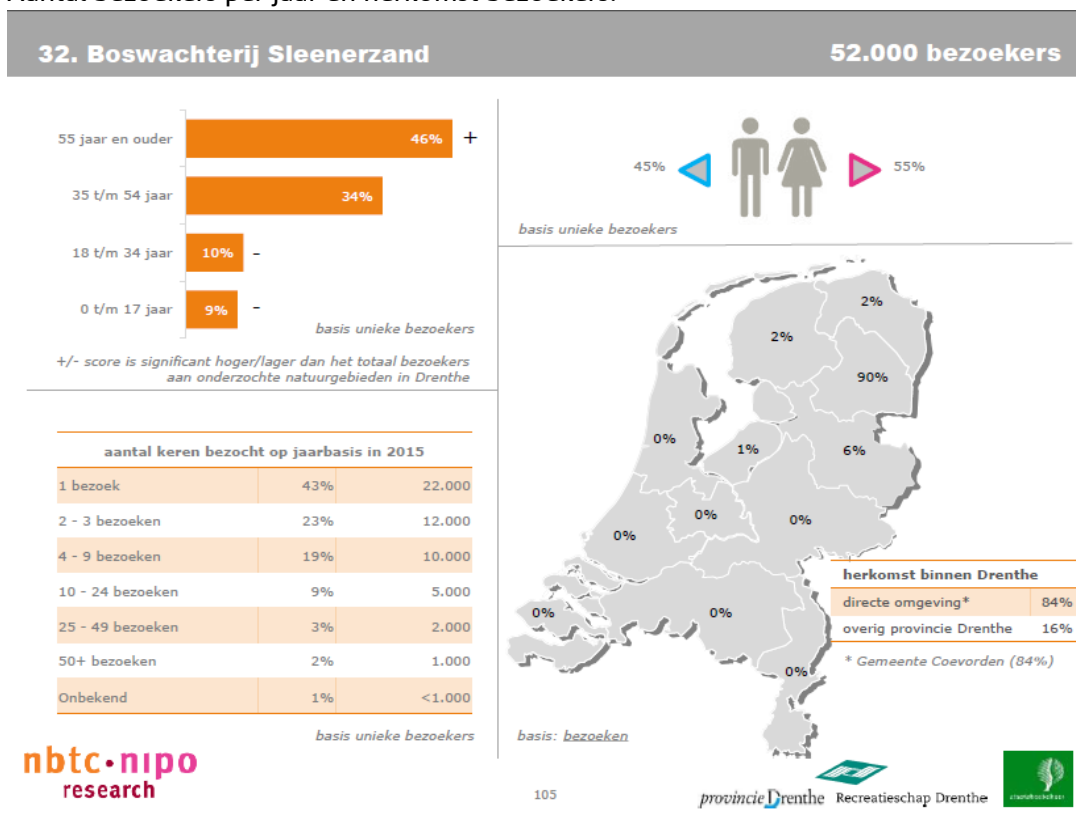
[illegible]

32. Boswachterij Sleenerzand

52.000 bezoekers

55 jaar en ouder 46% +

35 t/m 54 jaar 34%

18 t/m 34 jaar 10% -

0 t/m 17 jaar 9% -

basis unieke bezoekers

+/- score is significant hoger/lager dan het totaal bezoekers aan onderzochte natuurgebieden in Drenthe

45%

55%

basis unieke bezoekers

| aantal keren bezocht op jaarbasis in 2015 | | |
|---|---|---|
| 1 bezoek | 43% | 22.000 |
| 2 - 3 bezoeken | 23% | 12.000 |
| 4 - 9 bezoeken | 19% | 10.000 |
| 10 - 24 bezoeken | 9% | 5.000 |
| 25 - 49 bezoeken | 3% | 2.000 |
| 50+ bezoeken | 2% | 1.000 |
| Onbekend | 1% | <1.000 |

basis unieke bezoekers

2%
2%
90%
0%
1%
6%
0%
0%
0%
0%
0%
0%

| herkomst binnen Drenthe | |
|---|---|
| directe omgeving* | 84% |
| overig provincie Drenthe | 16% |

* Gemeente Coevorden (84%)

basis: bezoeken

nbtc•nipo research

105

provincie Drenthe

Recreatieschap Drenthe

staatsbosbeheer